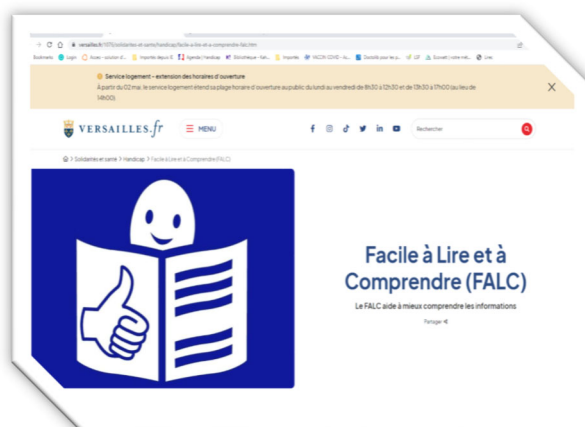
versailles.fr/1070/solidarites-et-sante/handicap/facile-a-lire-et-a-comprendre-falc.htm

Bookmarks | Login | Accès - solution d... | Importés depuis IE | Agenda | Handicap | Bibliothèque - Fah... | Importés | VACCIN COVID - Va... | Dossiété pour le p... | LSF | Ecrivez! | votre mét... | Liner

Service logement - extension des horaires d'ouverture

À partir du 02 mai, le service logement étend sa plage horaire d'ouverture au public du lundi au vendredi de 8h30 à 12h30 et de 13h30 à 17h00 (au lieu de 14h00).

VERSAILLES.fr

MENU

Rechercher

Solidarités et santé > Handicap > Facile à Lire et à Comprendre (FALC)

Facile à Lire et à Comprendre (FALC)

Le FALC aide à mieux comprendre les informations

Partager